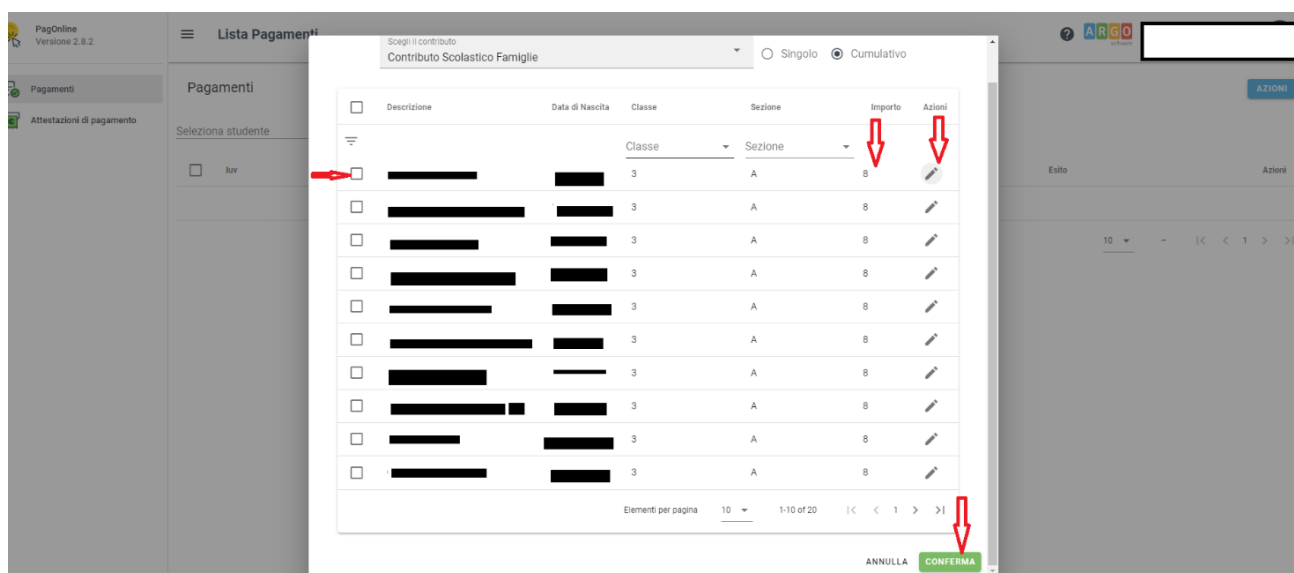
PagOnline
Versione 2.8.2

Pagamenti
Attestazioni di pagamento

Lista Pagamenti

Pagamenti
Seleziona studente

luv

ARGO

AZIONI

Esito
Azioni

10 - |< < 1 > >|

Scegli il contributo
Contributo Scolastico Famiglie

Singolo Cumulativo

| | Descrizione | Data di Nascita | Classe | Sezione | Importo | Azioni |
|---|---|---|---|---|---|---|
| | | | Classe | Sezione | | |
| | | | 3 | A | 8 | |
| | | | 3 | A | 8 | |
| | | | 3 | A | 8 | |
| | | | 3 | A | 8 | |
| | | | 3 | A | 8 | |
| | | | 3 | A | 8 | |
| | | | 3 | A | 8 | |
| | | | 3 | A | 8 | |
| | | | 3 | A | 8 | |
| | | | 3 | A | 8 | |

Elementi per pagina 10 1-10 of 20 |< < 1 > >|

ANNULLA CONFERMA